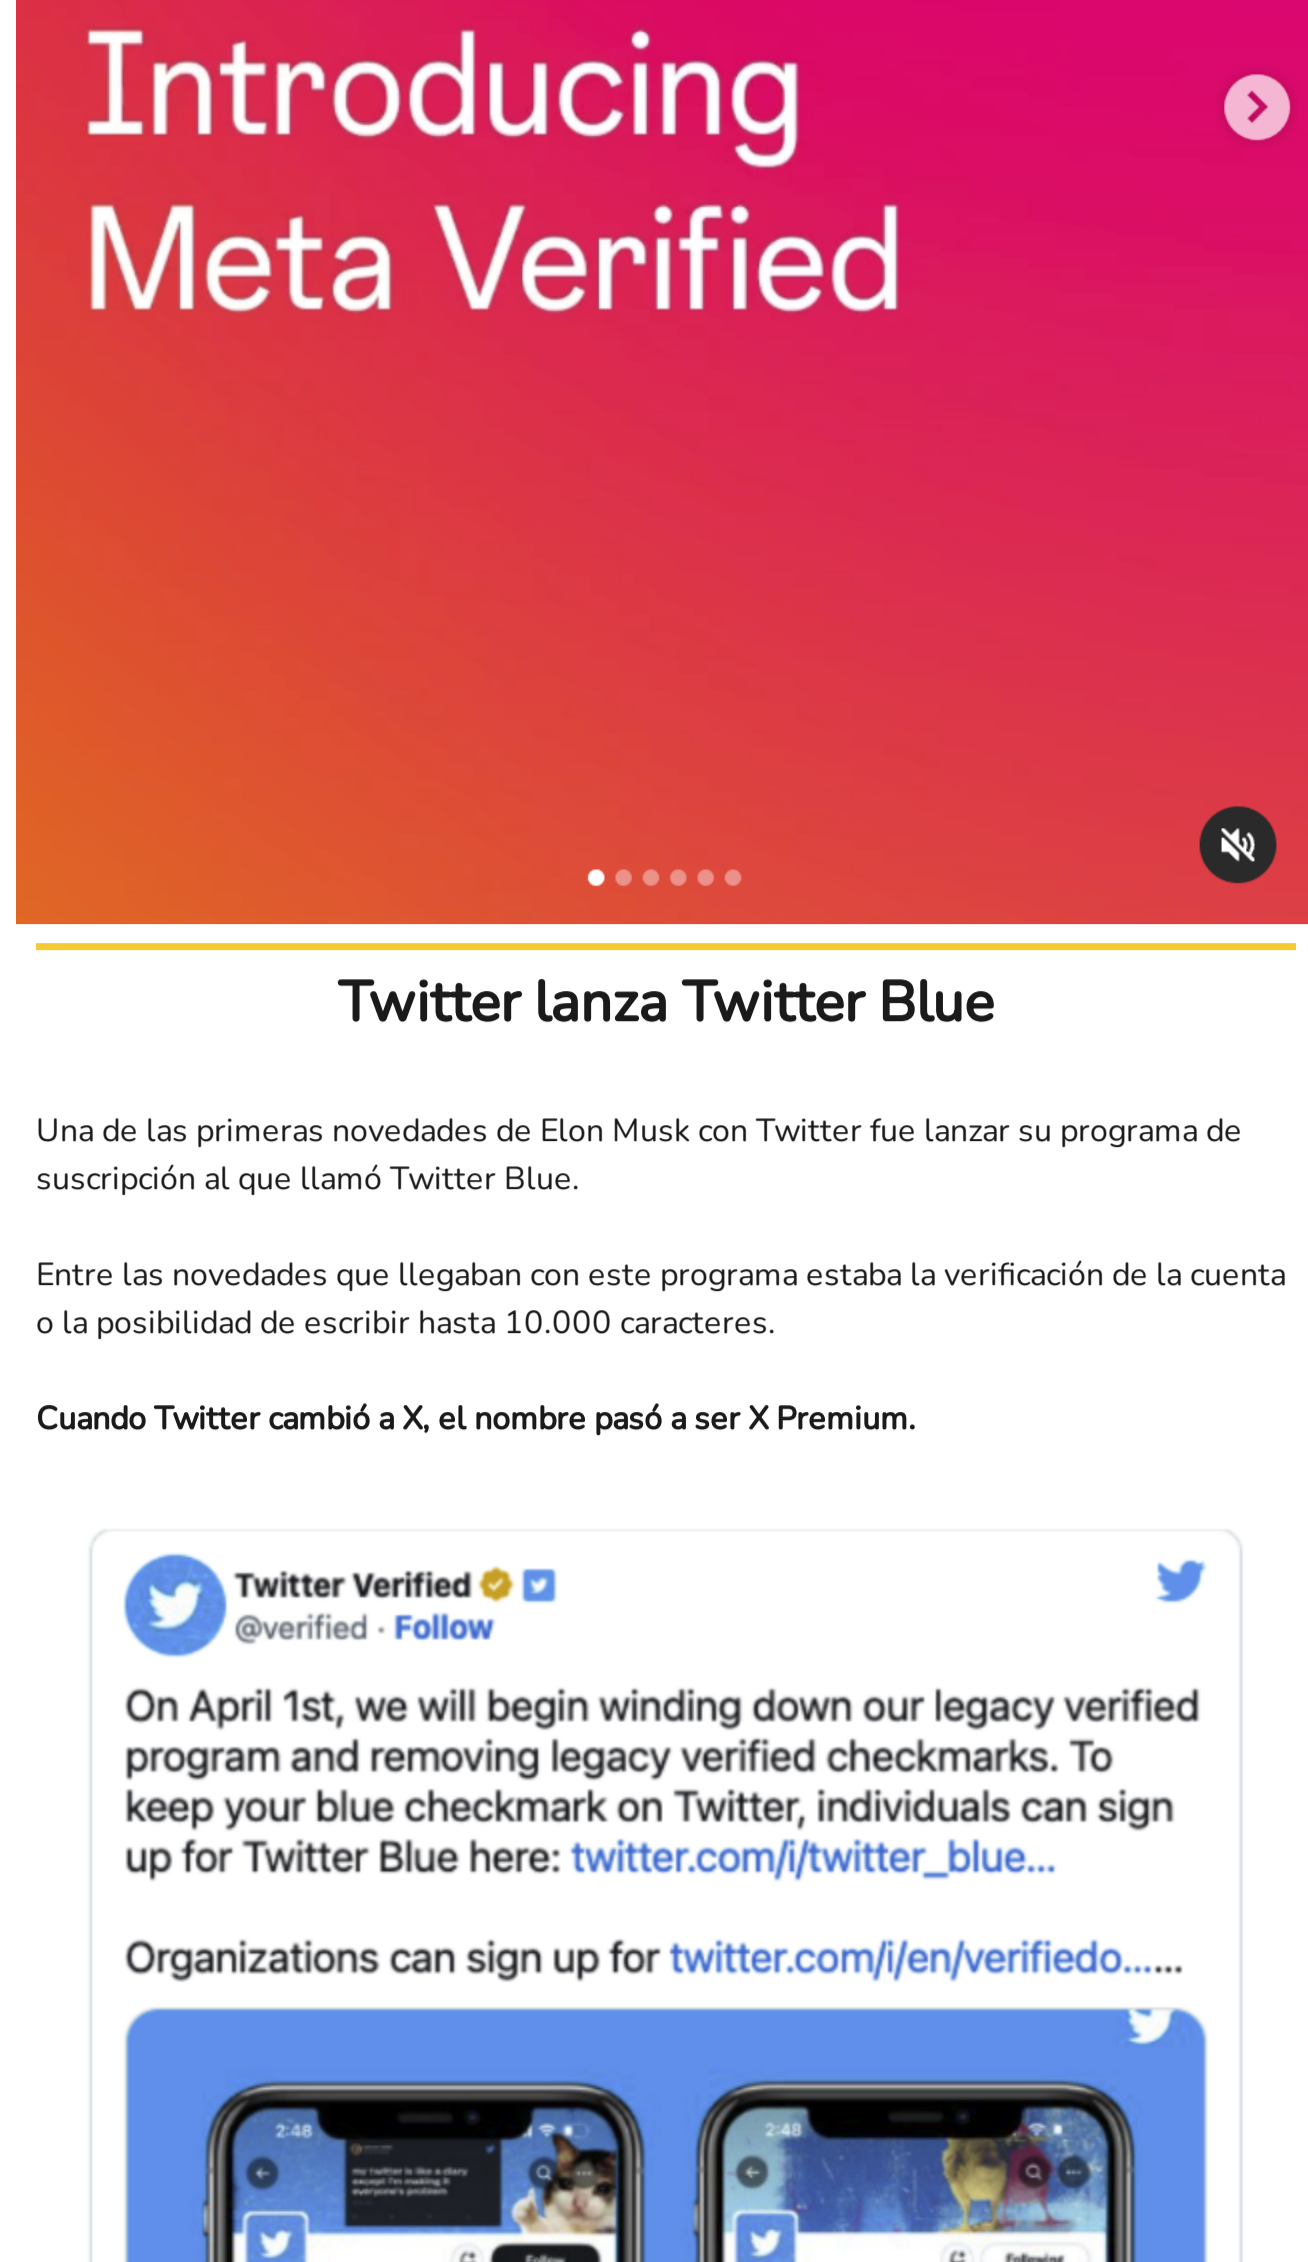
Introducing Meta Verified

Twitter lanza Twitter Blue

Una de las primeras novedades de Elon Musk con Twitter fue lanzar su programa de suscripción al que llamó Twitter Blue.

Entre las novedades que llegaban con este programa estaba la verificación de la cuenta o la posibilidad de escribir hasta 10.000 caracteres.

Cuando Twitter cambió a X, el nombre pasó a ser X Premium.

Twitter Verified
@verified · Follow

On April 1st, we will begin winding down our legacy verified program and removing legacy verified checkmarks. To keep your blue checkmark on Twitter, individuals can sign up for Twitter Blue here: twitter.com/i/twitter_blue...

Organizations can sign up for twitter.com/i/en/verifiedo.....

2:48

2:48